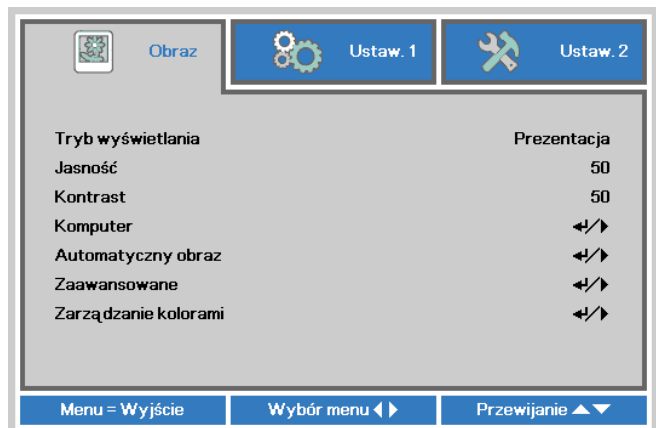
Obraz | Ustaw. 1 | Ustaw. 2

| | |
|---|---|
| Tryb wyświetlania | Prezentacja |
| Jasność | 50 |
| Kontrast | 50 |
| Komputer | ↵/▶ |
| Automatyczny obraz | ↵/▶ |
| Zaawansowane | ↵/▶ |
| Zarządzanie kolorami | ↵/▶ |

Menu = Wyjście | Wybór menu ◀ ▶ | Przewijanie ▲▼